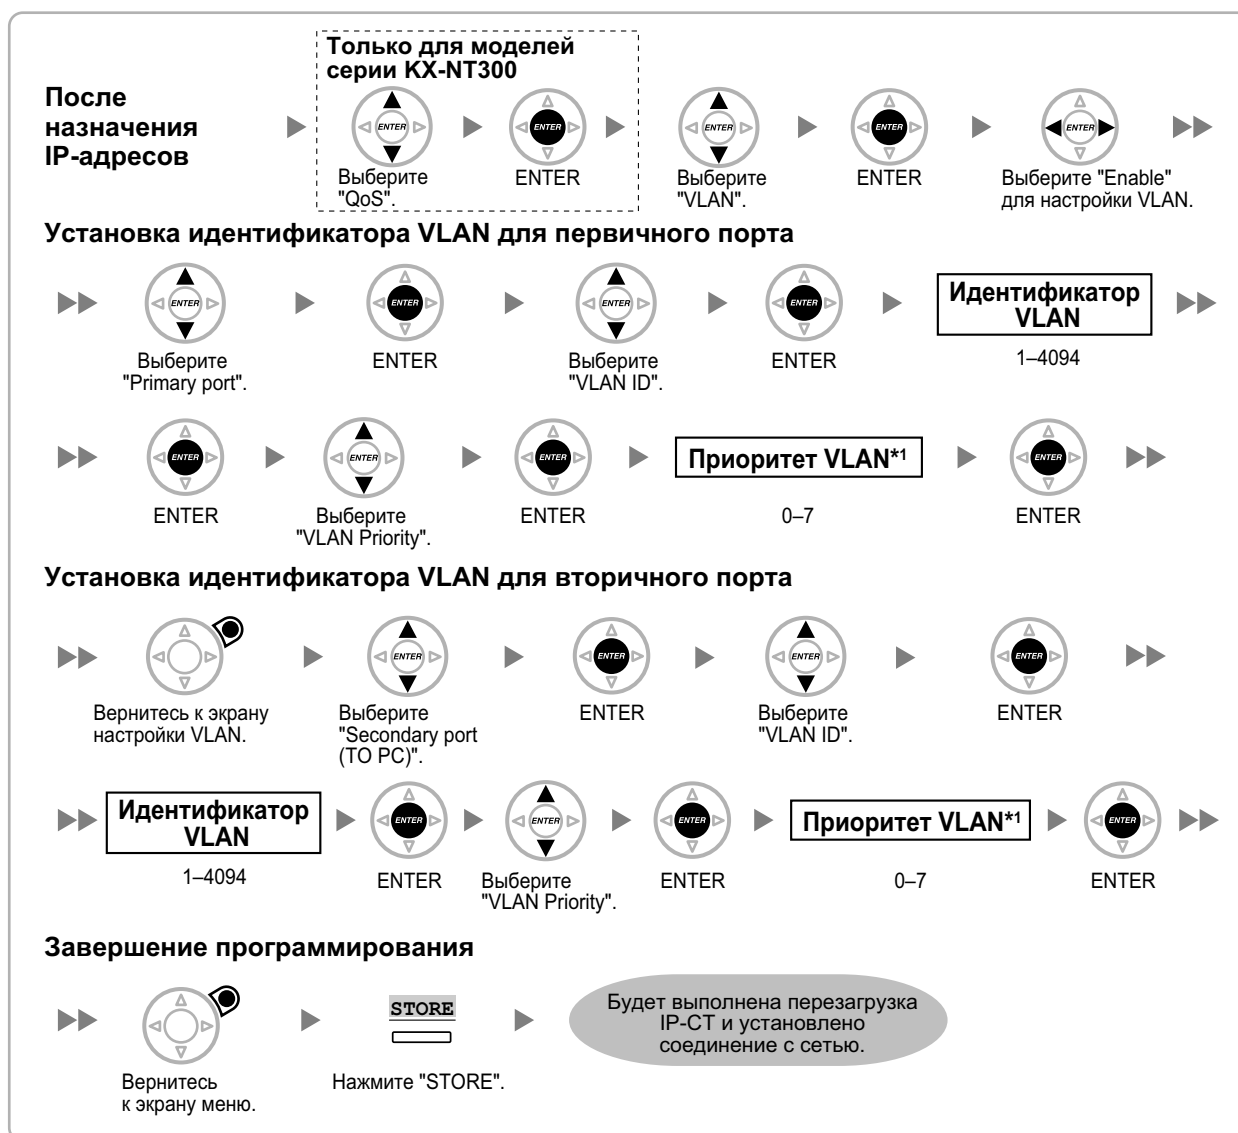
Только для моделей серии KX-NT300

После назначения IP-адресов

ENTER
Выберите "QoS".

ENTER
ENTER

ENTER
Выберите "VLAN".

ENTER
ENTER

ENTER
Выберите "Enable" для настройки VLAN.

Установка идентификатора VLAN для первичного порта

ENTER
Выберите "Primary port".

ENTER
ENTER

ENTER
Выберите "VLAN ID".

ENTER
ENTER

Идентификатор VLAN
1–4094

ENTER
ENTER

ENTER
Выберите "VLAN Priority".

ENTER
ENTER

Приоритет VLAN*1
0–7

ENTER
ENTER

Установка идентификатора VLAN для вторичного порта

Вернитесь к экрану настройки VLAN.

ENTER
Выберите "Secondary port (TO PC)".

ENTER
ENTER

ENTER
Выберите "VLAN ID".

ENTER
ENTER

Идентификатор VLAN
1–4094

ENTER
ENTER

ENTER
Выберите "VLAN Priority".

ENTER
ENTER

Приоритет VLAN*1
0–7

ENTER
ENTER

Завершение программирования

Вернитесь к экрану меню.

STORE
Нажмите "STORE".

Будет выполнена перезагрузка IP-CT и установлено соединение с сетью.